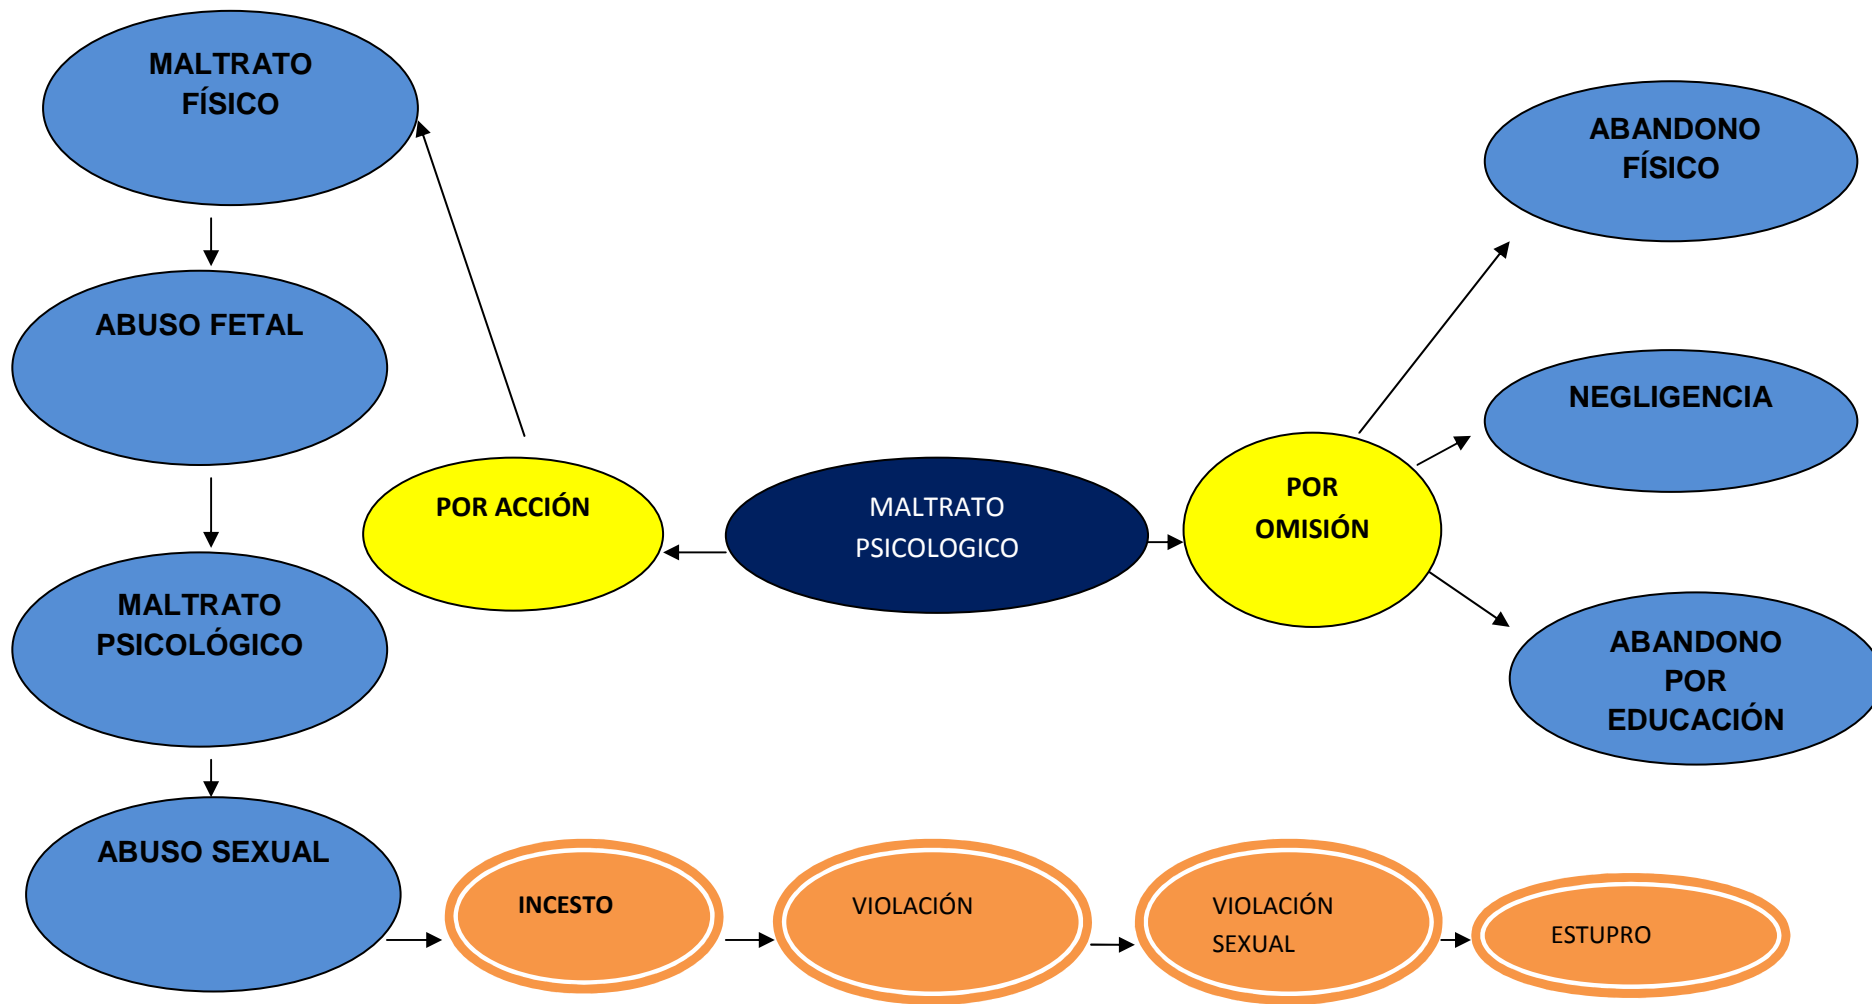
MALTRATO FÍSICO

ABUSO FETAL

MALTRATO PSICOLÓGICO

ABUSO SEXUAL

POR ACCIÓN

MALTRATO PSICOLOGICO

POR OMISIÓN

ABANDONO FÍSICO

NEGLIGENCIA

ABANDONO POR EDUCACIÓN

INCESTO

VIOLACIÓN

VIOLACIÓN SEXUAL

ESTUPRO